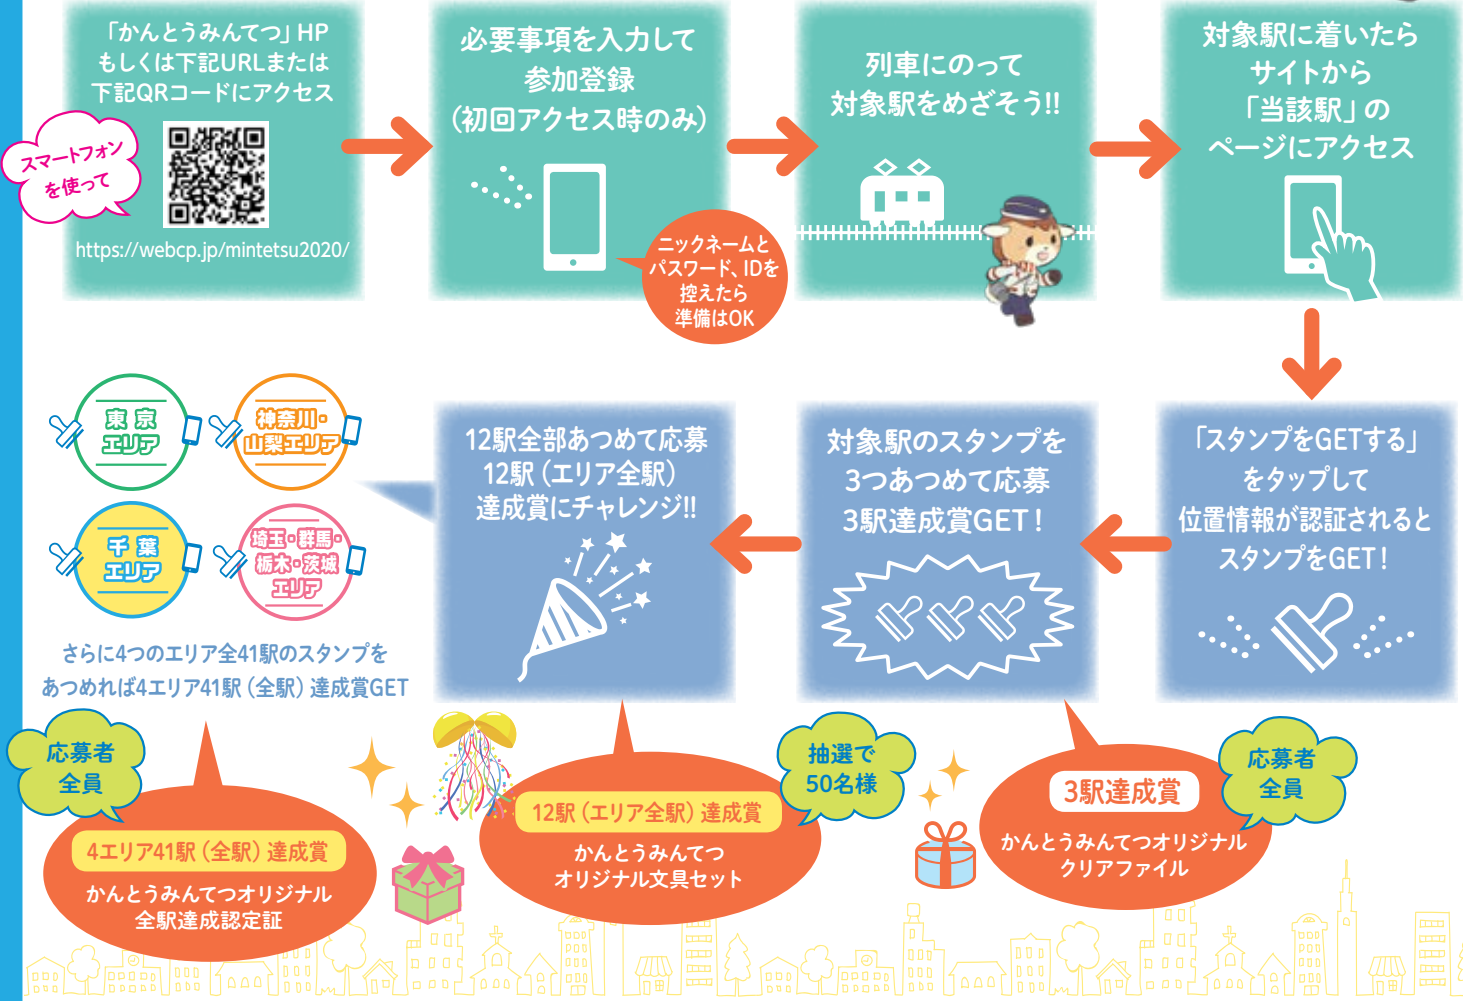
「かんとうみんてつ」HP もしくは下記URLまたは下記QRコードにアクセス

スマートフォンを使って

https://webcp.jp/mintetsu2020/

必要事項を入力して参加登録（初回アクセス時のみ）

ニックネームとパスワード、IDを控えたら準備はOK

列車にのって対象駅をめざそう!!

対象駅に着いたらサイトから「当該駅」のページにアクセス

「スタンプをGETする」をタップして位置情報が認証されるとスタンプをGET！

対象駅のスタンプを3つあつめて応募 3駅達成賞GET！

12駅全部あつめて応募 12駅（エリア全駅）達成賞にチャレンジ!!

東京エリア

神奈川・山梨エリア

千葉エリア

埼玉・群馬・栃木・茨城エリア

さらに4つのエリア全41駅のスタンプをあつめれば4エリア41駅（全駅）達成賞GET

応募者全員

4エリア41駅（全駅）達成賞

かんとうみんてつオリジナル全駅達成認定証

抽選で50名様

12駅（エリア全駅）達成賞

かんとうみんてつオリジナル文具セット

応募者全員

3駅達成賞

かんとうみんてつオリジナルクリアファイル